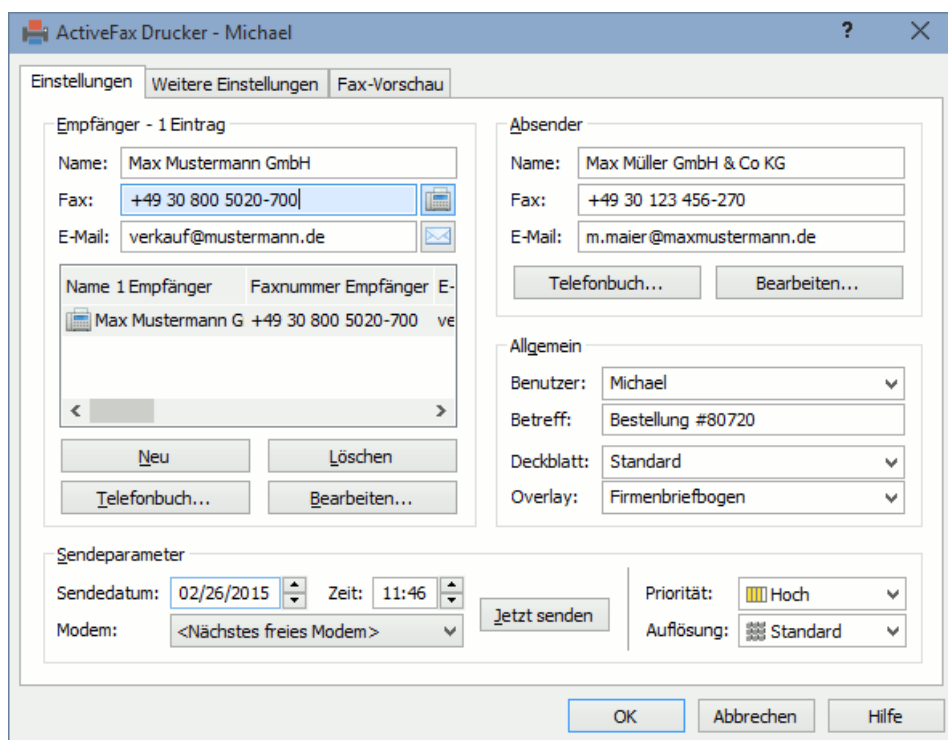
ActiveFax Drucker - Michael

?

Einstellungen | Weitere Einstellungen | Fax-Vorschau

Empfänger - 1 Eintrag

Name: Max Mustermann GmbH

Fax: +49 30 800 5020-700

E-Mail: verkauf@mustermann.de

| Name 1 Empfänger | Faxnummer Empfänger | E- |
|---|---|---|
| Max Mustermann G | +49 30 800 5020-700 | ve |

Neu
Löschen
Telefonbuch...
Bearbeiten...

Absender

Name: Max Müller GmbH & Co KG

Fax: +49 30 123 456-270

E-Mail: m.maier@maxmustermann.de

Telefonbuch...
Bearbeiten...

Allgemein

Benutzer: Michael

Betreff: Bestellung #80720

Deckblatt: Standard

Overlay: Firmenbriefbogen

Sendeparameter

Sendedatum: 02/26/2015

Zeit: 11:46

Jetzt senden

Modem: <Nächstes freies Modem>

Priorität: Hoch

Auflösung: Standard

OK
Abbrechen
Hilfe